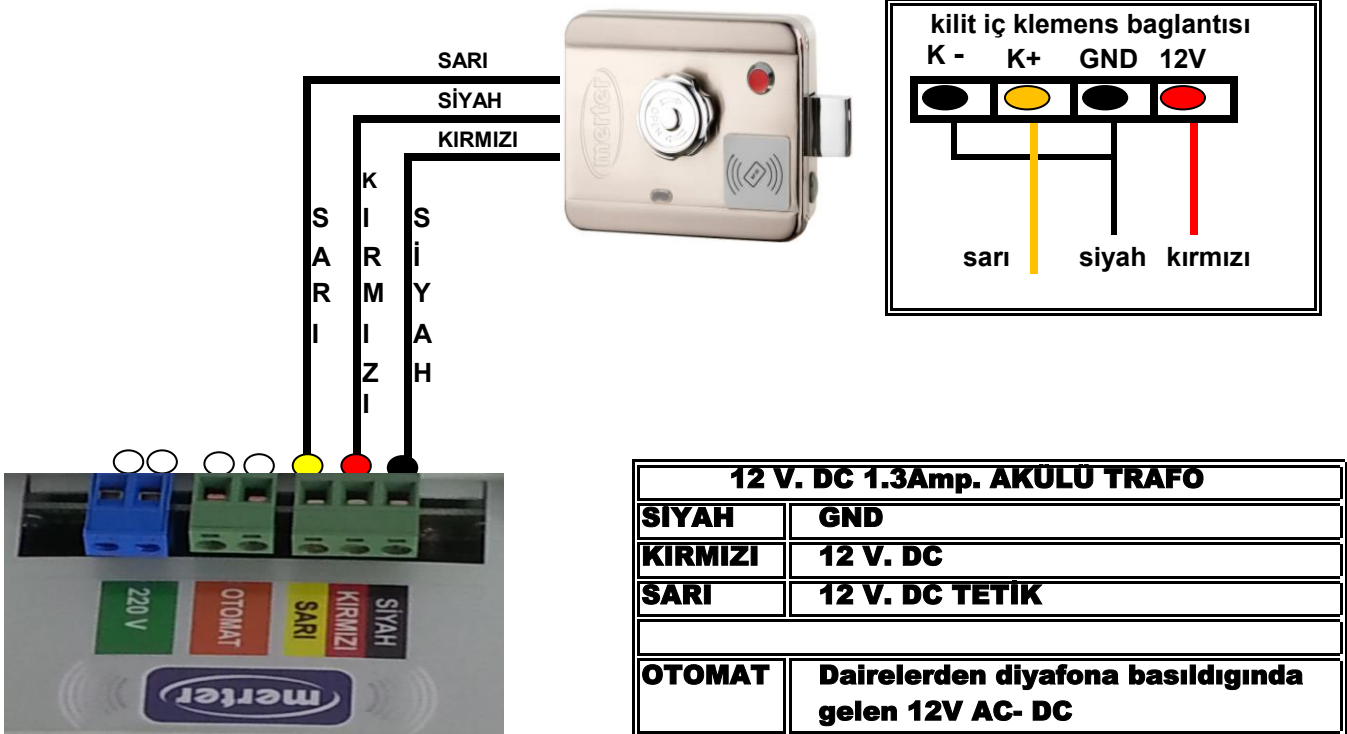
SARI
SİYAH
KIRMIZI

S A R I
K I R M I Z I
S İ Y A H

merter

kilit iç klemens baglantısı
K - K+ GND 12V

sarı siyah kırmızı

220 V
OTOMAT
SARI
KIRMIZI
SİYAH

merter

| 12 V. DC 1.3Amp. AKÜLÜ TRAFO | |
|---|---|
| SİYAH | GND |
| KIRMIZI | 12 V. DC |
| SARI | 12 V. DC TETİK |
| | |
| OTOMAT | Dairelerden diyafona basıldıgında gelen 12V AC- DC |